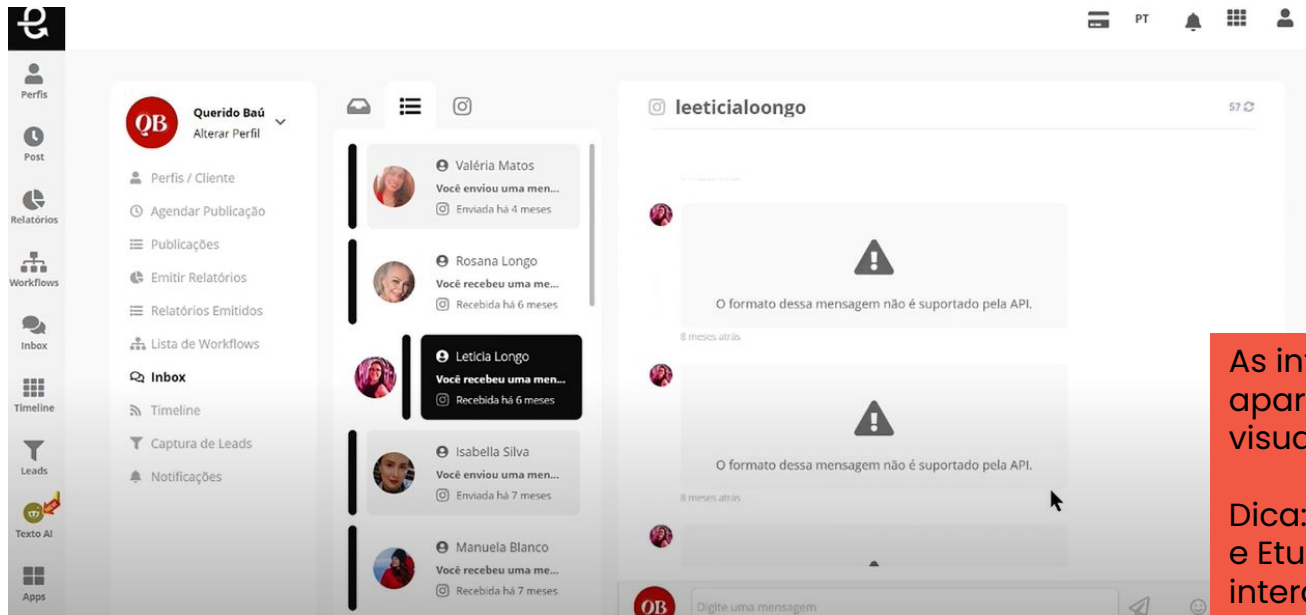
PT

Perfis
Post
Relatórios
Workflows
Inbox
Timeline
Leads
Texto AI
Apps

QB
Querido Baú
Alterar Perfil

Perfis / Cliente
Agendar Publicação
Publicações
Emitir Relatórios
Relatórios Emitidos
Lista de Workflows
Inbox
Timeline
Captura de Leads
Notificações

Valéria Matos
Você enviou uma men...
Enviada há 4 meses

Rosana Longo
Você recebeu uma me...
Recebida há 6 meses

Leticia Longo
Você recebeu uma men...
Recebida há 6 meses

Isabella Silva
Você enviou uma men...
Enviada há 7 meses

Manuela Blanco
Você recebeu uma me...
Recebida há 7 meses

leeticialoongo
57

O formato dessa mensagem não é suportado pela API.
8 meses atrás

O formato dessa mensagem não é suportado pela API.
8 meses atrás

QB
Digite uma mensagem

As in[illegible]
apar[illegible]
visua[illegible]

Dica:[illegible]
e Etu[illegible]
inter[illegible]